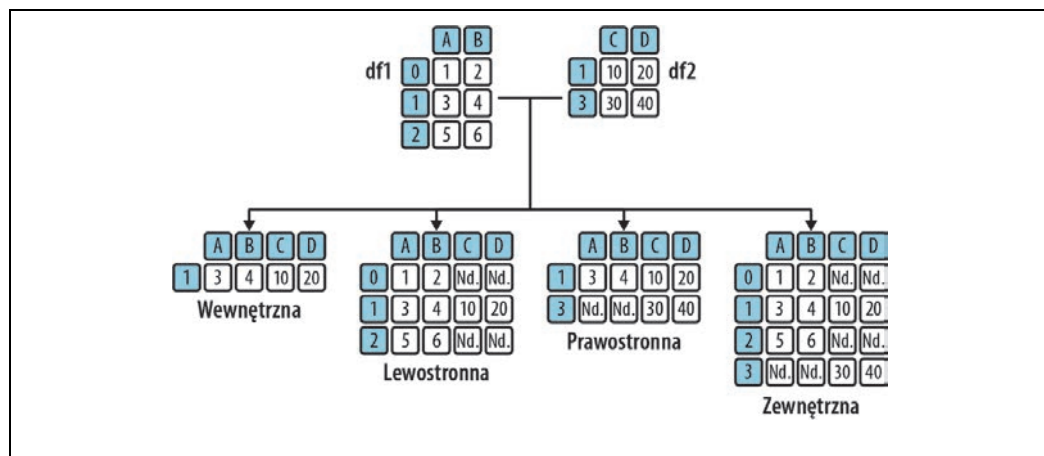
df1

| | A | B |
|---|---|---|
| 0 | 1 | 2 |
| 1 | 3 | 4 |
| 2 | 5 | 6 |

df2

| | C | D |
|---|---|---|
| 1 | 10 | 20 |
| 3 | 30 | 40 |

| | A | B | C | D |
|---|---|---|---|---|
| 1 | 3 | 4 | 10 | 20 |

Wewnętrzna

| | A | B | C | D |
|---|---|---|---|---|
| 0 | 1 | 2 | Nd. | Nd. |
| 1 | 3 | 4 | 10 | 20 |
| 2 | 5 | 6 | Nd. | Nd. |

Lewostronna

| | A | B | C | D |
|---|---|---|---|---|
| 1 | 3 | 4 | 10 | 20 |
| 3 | Nd. | Nd. | 30 | 40 |

Prawostronna

| | A | B | C | D |
|---|---|---|---|---|
| 0 | 1 | 2 | Nd. | Nd. |
| 1 | 3 | 4 | 10 | 20 |
| 2 | 5 | 6 | Nd. | Nd. |
| 3 | Nd. | Nd. | 30 | 40 |

Zewnętrzna